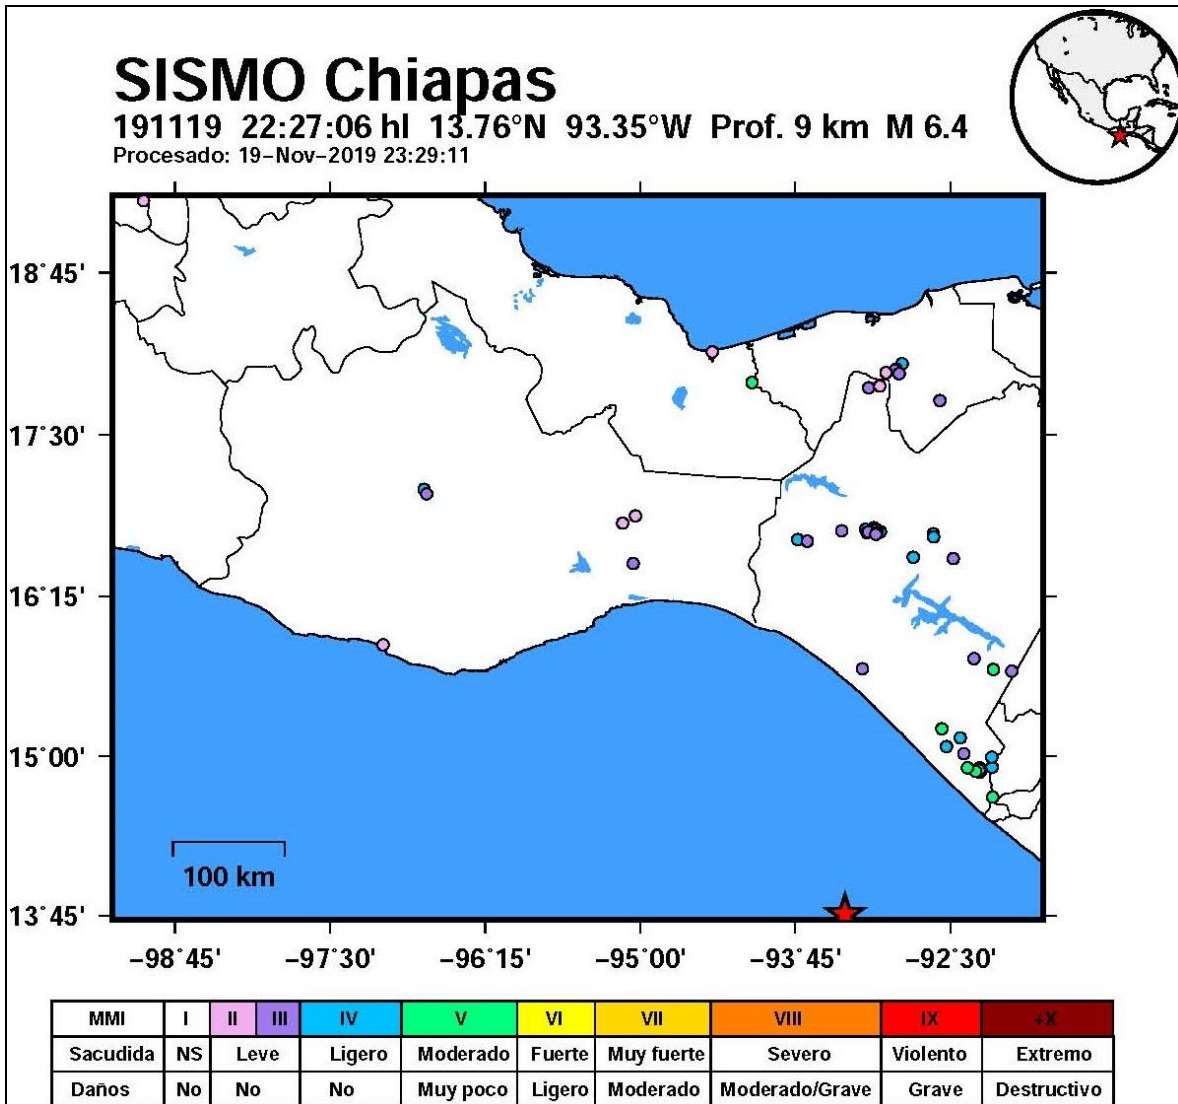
SISMO Chiapas
191119 22:27:06 hl 13.76°N 93.35°W Prof. 9 km M 6.4
Procesado: 19-Nov-2019 23:29:11

18°45'
17°30'
16°15'
15°00'
13°45'

100 km

-98°45' -97°30' -96°15' -95°00' -93°45' -92°30'

| MMI | I | II | III | IV | V | VI | VII | VIII | IX | +X |
|---|---|---|---|---|---|---|---|---|---|---|
| Sacudida | NS | Leve | | Ligero | Moderado | Fuerte | Muy fuerte | Severo | Violento | Extremo |
| Daños | No | No | | No | Muy poco | Ligero | Moderado | Moderado/Grave | Grave | Destructivo |